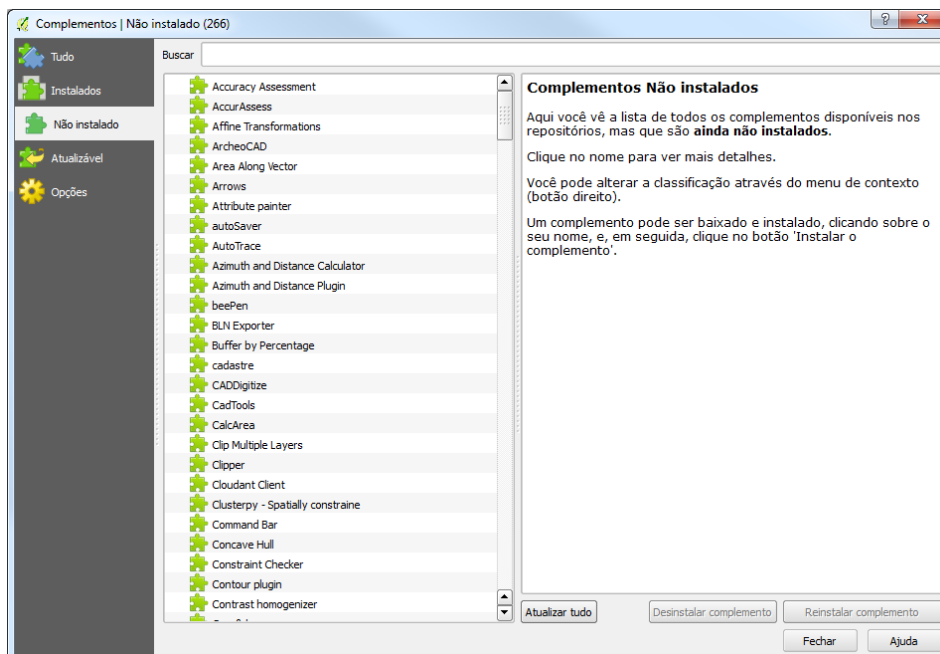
Complementos | Não instalado (266)

?

Tudo
Instalados
Não instalado
Atualizável
Opções

Buscar

Accuracy Assessment
AccurAssess
Affine Transformations
ArcheoCAD
Area Along Vector
Arrows
Attribute painter
autoSaver
AutoTrace
Azimuth and Distance Calculator
Azimuth and Distance Plugin
beePen
BLN Exporter
Buffer by Percentage
cadastre
CADDigitize
CadTools
CalcArea
Clip Multiple Layers
Clipper
Cloudant Client
Clusterpy - Spatially constraine
Command Bar
Concave Hull
Constraint Checker
Contour plugin
Contrast homogenizer
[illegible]

Complementos Não instalados

Aqui você vê a lista de todos os complementos disponíveis nos repositórios, mas que são **ainda não instalados**.

Clique no nome para ver mais detalhes.

Você pode alterar a classificação através do menu de contexto (botão direito).

Um complemento pode ser baixado e instalado, clicando sobre o seu nome, e, em seguida, clique no botão 'Instalar o complemento'.

Atualizar tudo
Desinstalar complemento
Reinstalar complemento
Fechar
Ajuda